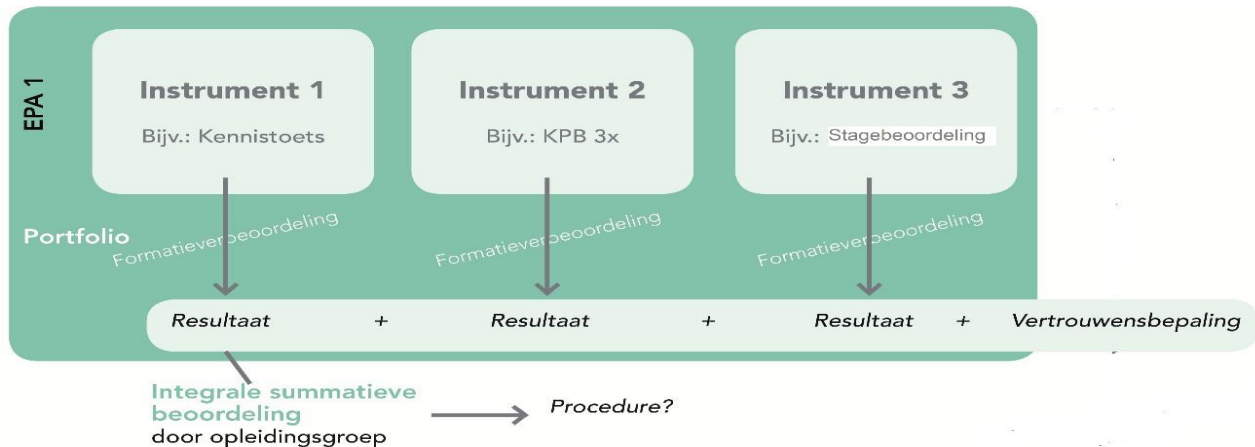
EPA 1

Instrument 1
Bijv.: Kennistoets

Instrument 2
Bijv.: KPB 3x

Instrument 3
Bijv.: Stagebeoordeling

Portfolio

Formatieve beoordeling

Formatieve beoordeling

Formatieve beoordeling

Resultaat + Resultaat + Resultaat + Vertrouwensbepaling

Integrale summatieve beoordeling door opleidingsgroep

Procedure?